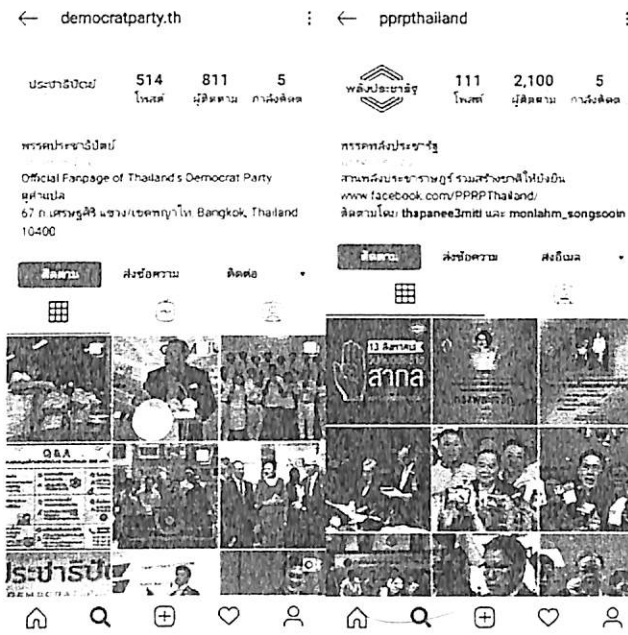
democratparty.th

ประชาธิปัตย์

514 โพสต์

811 ผู้ติดตาม

5 กำลังติดตาม

พรรคประชาธิปัตย์

Official Fanpage of Thailand's Democrat Party

ศูนย์กลาง

67 ถ.เศรษฐศิริ แขวง/เขตพญาไท Bangkok, Thailand 10400

ติดตาม

ส่งข้อความ

ติดต่อ

Q&A

ประชาธิปั

pprpthailand

พลังประชารัฐ

111 โพสต์

2,100 ผู้ติดตาม

5 กำลังติดตาม

พรรคพลังประชารัฐ

สานพลังประชารัฐ ร่วมสร้างชาติให้ยั่งยืน

www.facebook.com/PPRPThailand/

ติดตามโดย thapanee3miti และ monlahm_songsooin

ติดตาม

ส่งข้อความ

ส่งอีเมล

13 สิงหาคม

สากล